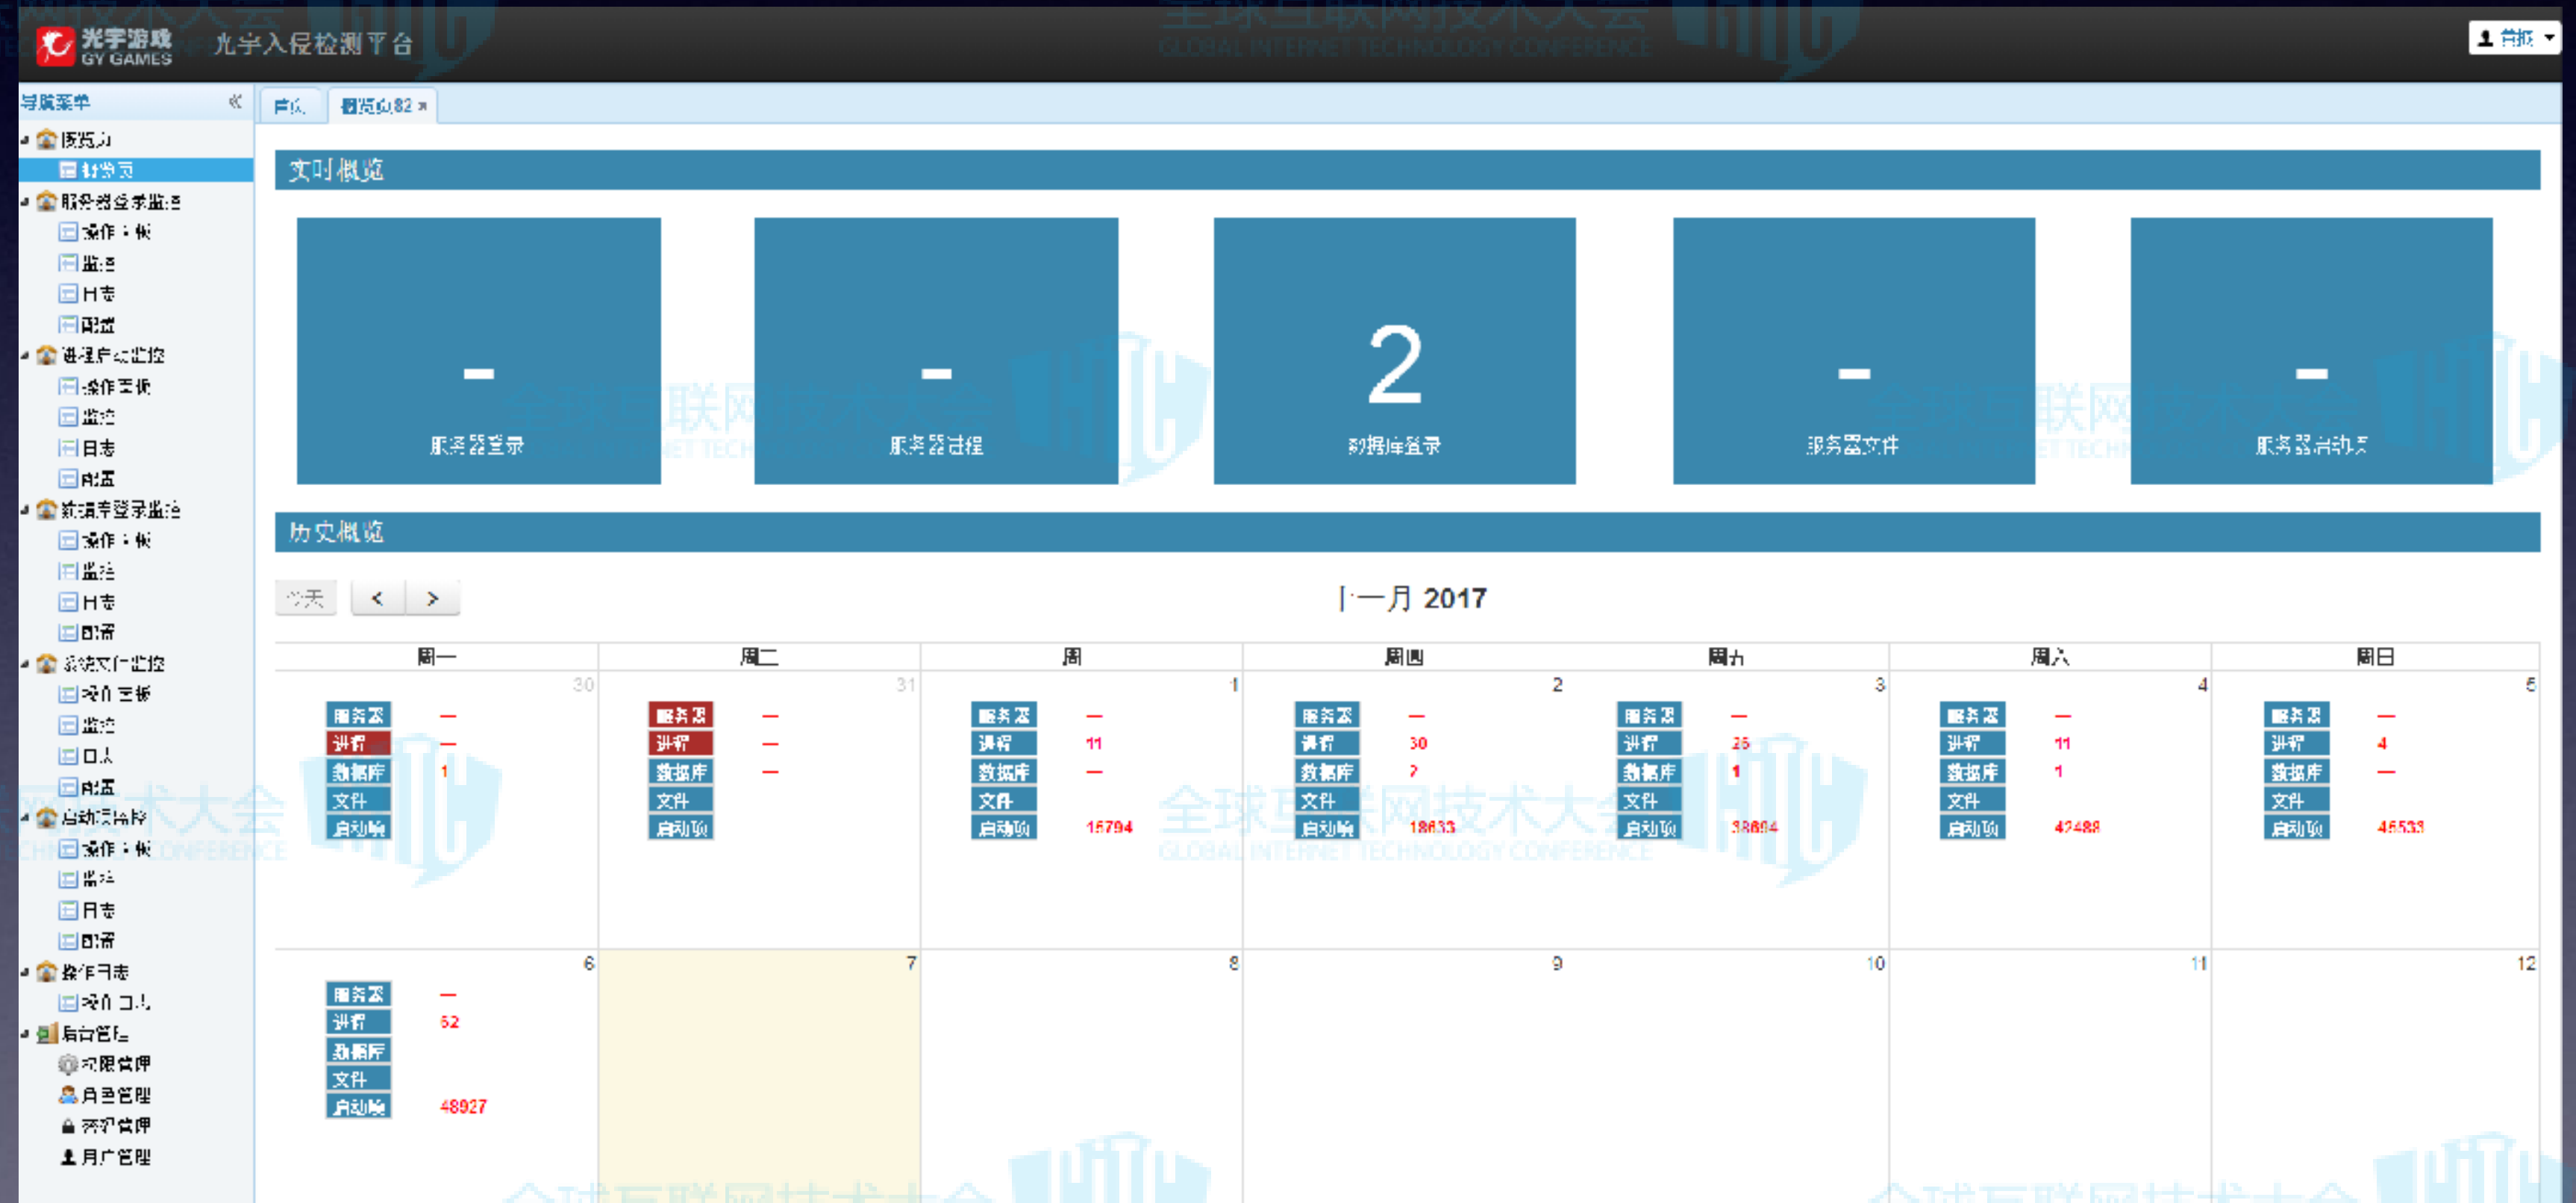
光宇游戏 GY GAMES 光宇入侵检测平台

全球互联网技术大会 GLOBAL INTERNET TECHNOLOGY CONFERENCE

管理

导航菜单 «

首页 概览页 ×

概览页
概览页
服务器登录监控
操作面板
监控
日志
配置
进程启动监控
操作面板
监控
日志
配置
数据库登录监控
操作面板
监控
日志
配置
系统文件监控
操作面板
监控
日志
配置
启动项监控
操作面板
监控
日志
配置
操作日志
操作日志
后台管理
权限管理
角色管理
密码管理
用户管理

实时概览

-
服务器登录

-
服务器进程

2
数据库登录

-
服务器文件

-
服务器启动项

历史概览

今天 < >

十一月 2017

| 周一 | 周二 | 周三 | 周四 | 周五 | 周六 | 周日 |
|---|---|---|---|---|---|---|
| 30 服务器 — 进程 — 数据库 1 文件 启动项 | 31 服务器 — 进程 — 数据库 — 文件 启动项 | 1 服务器 — 进程 11 数据库 — 文件 启动项 15794 | 2 服务器 — 进程 30 数据库 7 文件 启动项 18633 | 3 服务器 — 进程 25 数据库 1 文件 启动项 38894 | 4 服务器 — 进程 11 数据库 1 文件 启动项 42488 | 5 服务器 — 进程 4 数据库 — 文件 启动项 46533 |
| 6 服务器 — 进程 52 数据库 文件 启动项 48927 | 7 | 8 | 9 | 10 | 11 | 12 |